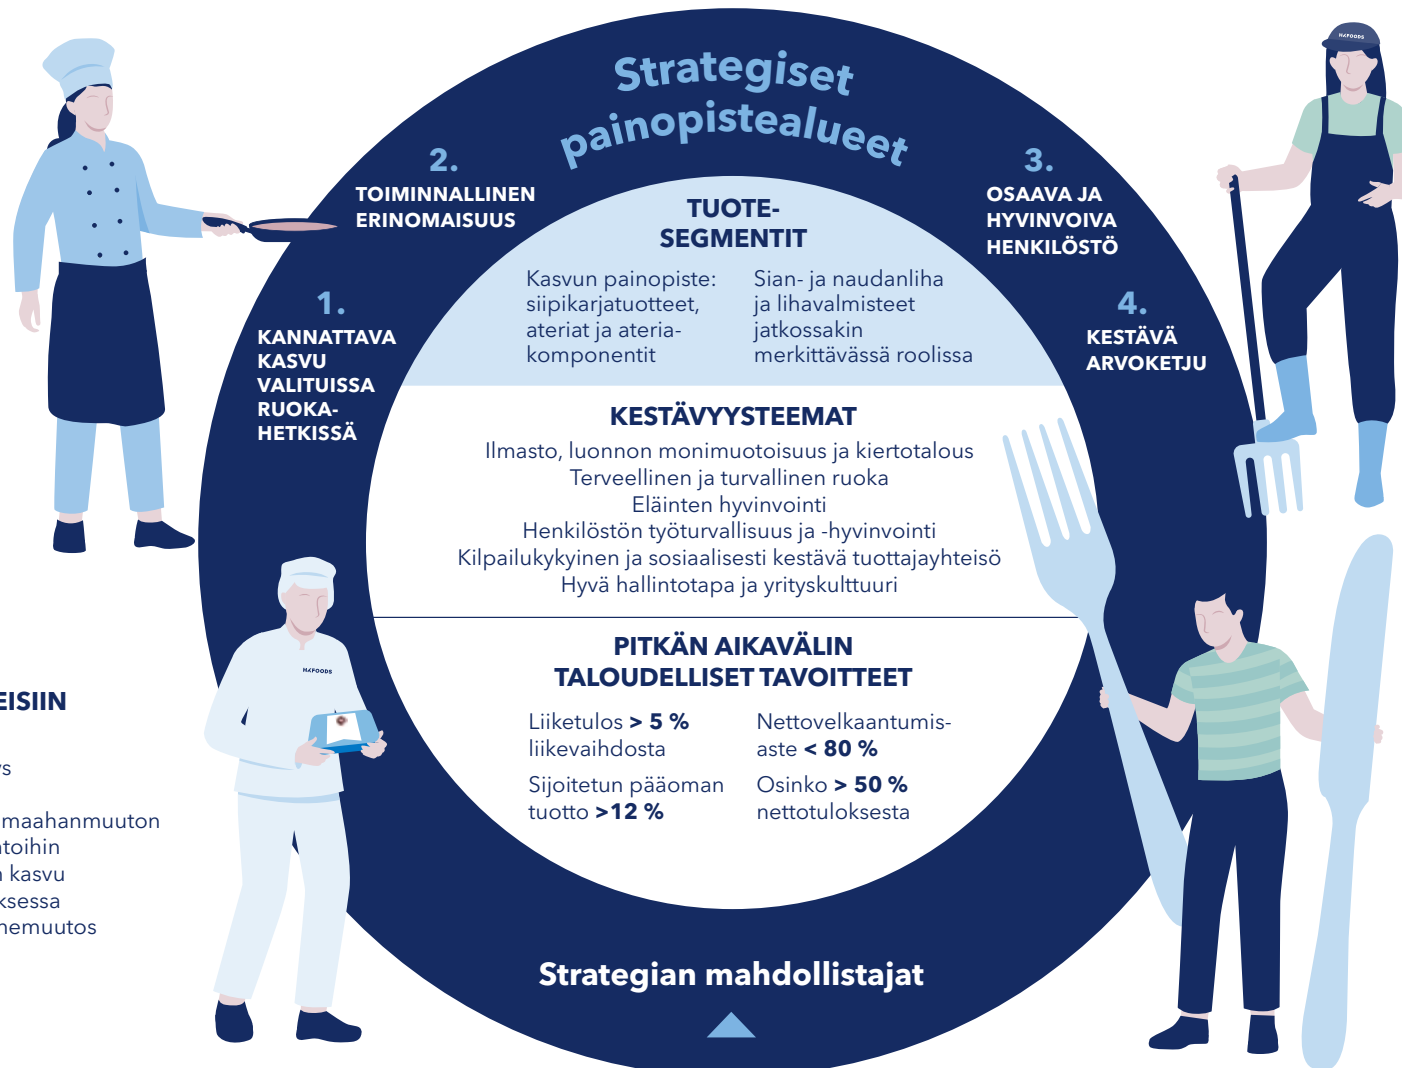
Strategiset painopistealueet

2.
TOIMINNALLINEN ERINOMAISUUS

3.
OSAAVA JA HYVINVOIVA HENKILÖSTÖ

1.
KANNATTAVA KASVU VALITUISSA RUOKAHETKISSÄ

4.
KESTÄVÄ ARVOKETJU

TUOTESEGMENTIT

Kasvun painopiste: siipikarjatuotteet, ateriat ja ateriakomponentit

Sian- ja naudanliha ja lihavalmisteet jatkossakin merkittävässä roolissa

KESTÄVYYSTEEMAT

Ilmasto, luonnon monimuotoisuus ja kiertotalous
Terveellinen ja turvallinen ruoka
Eläinten hyvinvointi
Henkilöstön työturvallisuus ja -hyvinvointi
Kilpailukykyinen ja sosiaalisesti kestävä tuottajayhteisö
Hyvä hallintotapa ja yrityskulttuuri

PITKÄN AIKAVÄLIN TALOUDELLISET TAVOITTEET

Liiketulos > 5 % liikevaihdosta

Nettovelkaantumisaste < 80 %

Sijoitetun pääoman tuotto >12 %

Osinko > 50 % nettotuloksesta

Strategian mahdollistajat

EISIIN
s
maahanmuuton
ntoihin
n kasvu
ksessa
nemuutos

HKFOODS
HKFOODS
HKFOODS